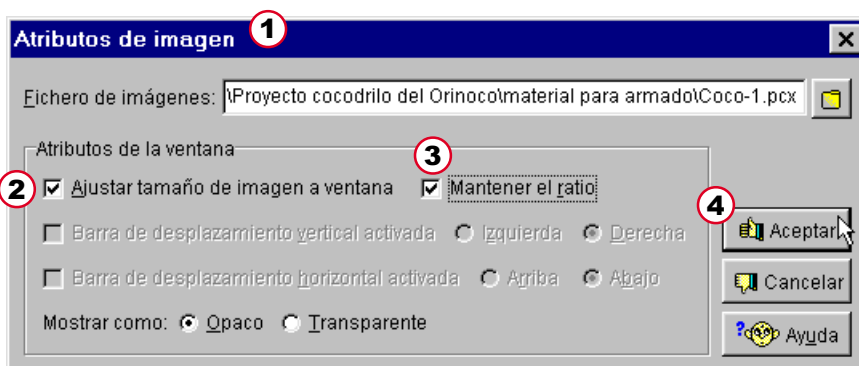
Atributos de imagen
1
×
Fichero de imágenes: \Proyecto cocodrilo del Orinoco\material para armado\Coco-1.pcx
Atributos de la ventana
2
3
Ajustar tamaño de imagen a ventana
Mantener el ratio
4
Barra de desplazamiento vertical activada
Izquierda
Derecha
Aceptar
Barra de desplazamiento horizontal activada
Arriba
Abajo
Cancelar
Mostrar como:
Opaco
Transparente
Ayuda